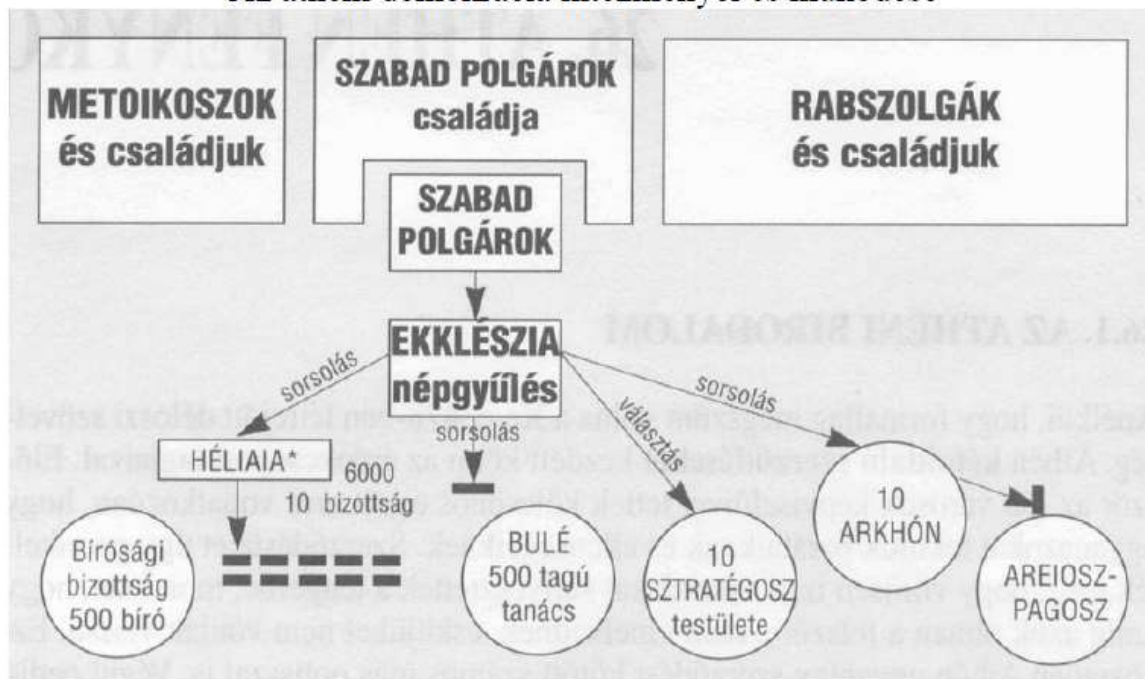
METOIKOSZOK és családjuk

SZABAD POLGÁROK családja

SZABAD POLGÁROK

RABSZOLGÁK és családjuk

EKKLÉSZIA népgyűlés

sorsolás

sorsolás

választás

sorsolás

HÉLIAIA*

6000 10 bizottság

Bírósági bizottság 500 bíró

BULÉ 500 tagú tanács

10 SZTRATÉGOSZ testülete

10 ARKHÓN

AREIOSZ-PAGOSZ